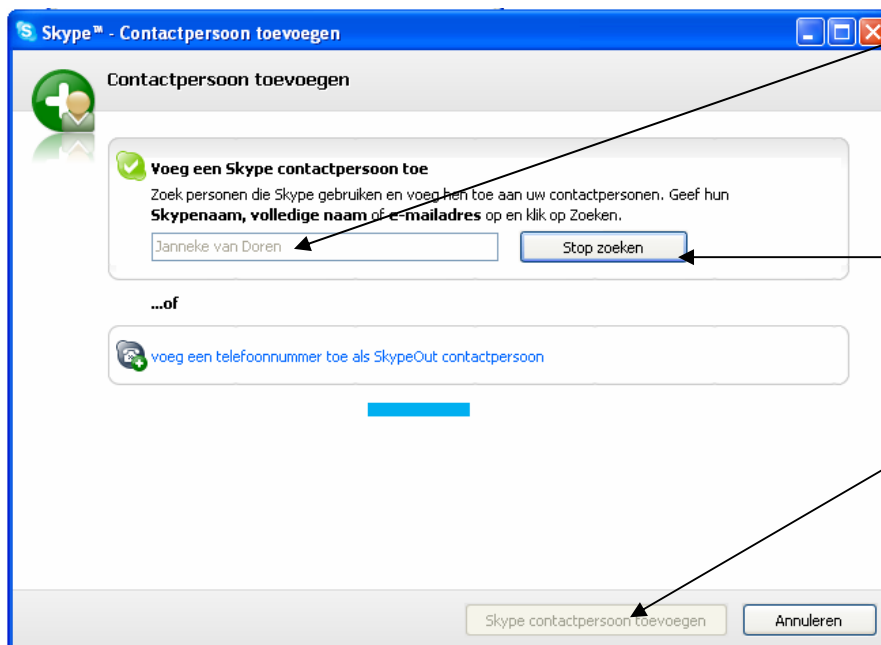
Skype™ - Contactpersoon toevoegen

Contactpersoon toevoegen

Voeg een Skype contactpersoon toe

Zoek personen die Skype gebruiken en voeg hen toe aan uw contactpersonen. Geef hun **Skypenaam, volledige naam** of **e-mailadres** op en klik op Zoeken.

Janneke van Doren

Stop zoeken

...of

voeg een telefoonnummer toe als SkypeOut contactpersoon

Skype contactpersoon toevoegen

Annuleren